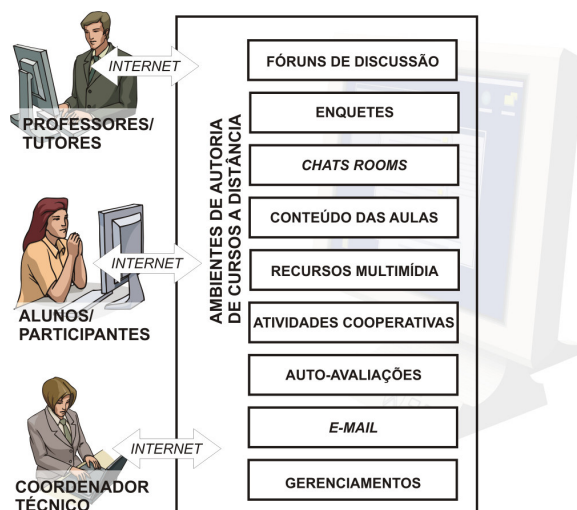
INTERNET

PROFESSORES/ TUTORES

INTERNET

ALUNOS/ PARTICIPANTES

INTERNET

COORDENADOR TÉCNICO

AMBIENTES DE AUTORIA DE CURSOS A DISTÂNCIA

FÓRUNS DE DISCUSSÃO

ENQUETES

CHATS ROOMS

CONTEÚDO DAS AULAS

RECURSOS MULTIMÍDIA

ATIVIDADES COOPERATIVAS

AUTO-AVALIAÇÕES

E-MAIL

GERENCIAMENTOS